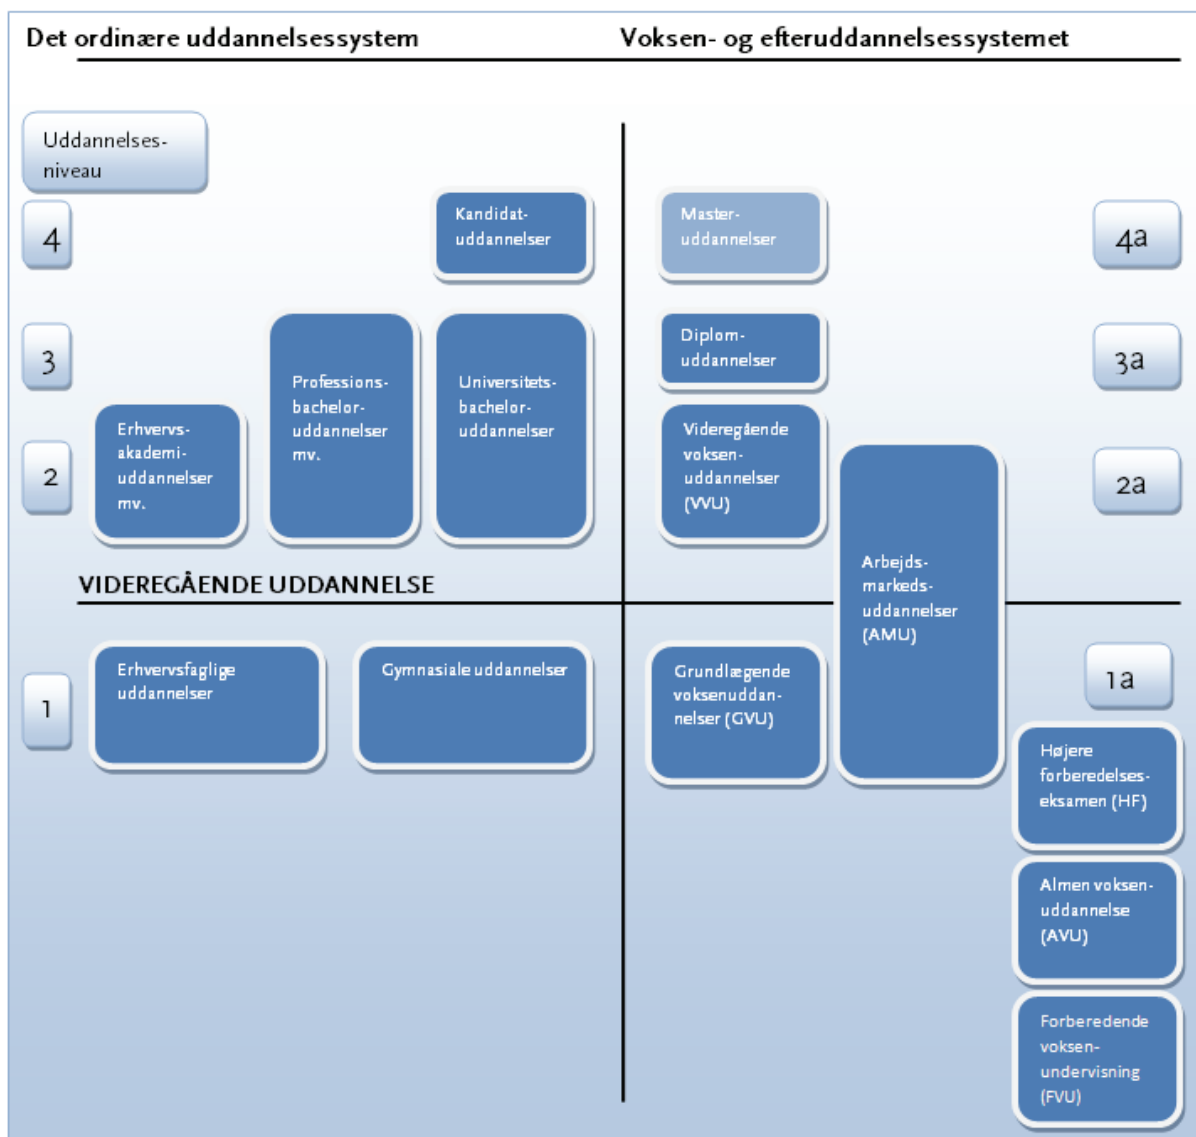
Det ordinære uddannelsessystem

Voksen- og efteruddannelsessystemet

Uddannelsesniveau

4

Kandidatuddannelser

Masteruddannelser

4a

3

Professionsbacheloruddannelser mv.

Universitetsbacheloruddannelser

Diplomuddannelser

3a

2

Erhvervsakademiuddannelser mv.

Videregående voksenuddannelser (VVU)

2a

Arbejdsmarkedsuddannelser (AMU)

VIDEREGÅENDE UDDANNELSE

1

Erhvervsfaglige uddannelser

Gymnasiale uddannelser

Grundlæggende voksenuddannelser (GVU)

1a

Højere forberedelseseksamen (HF)

Almen voksenuddannelse (AVU)

Forberedende voksenundervisning (FVU)